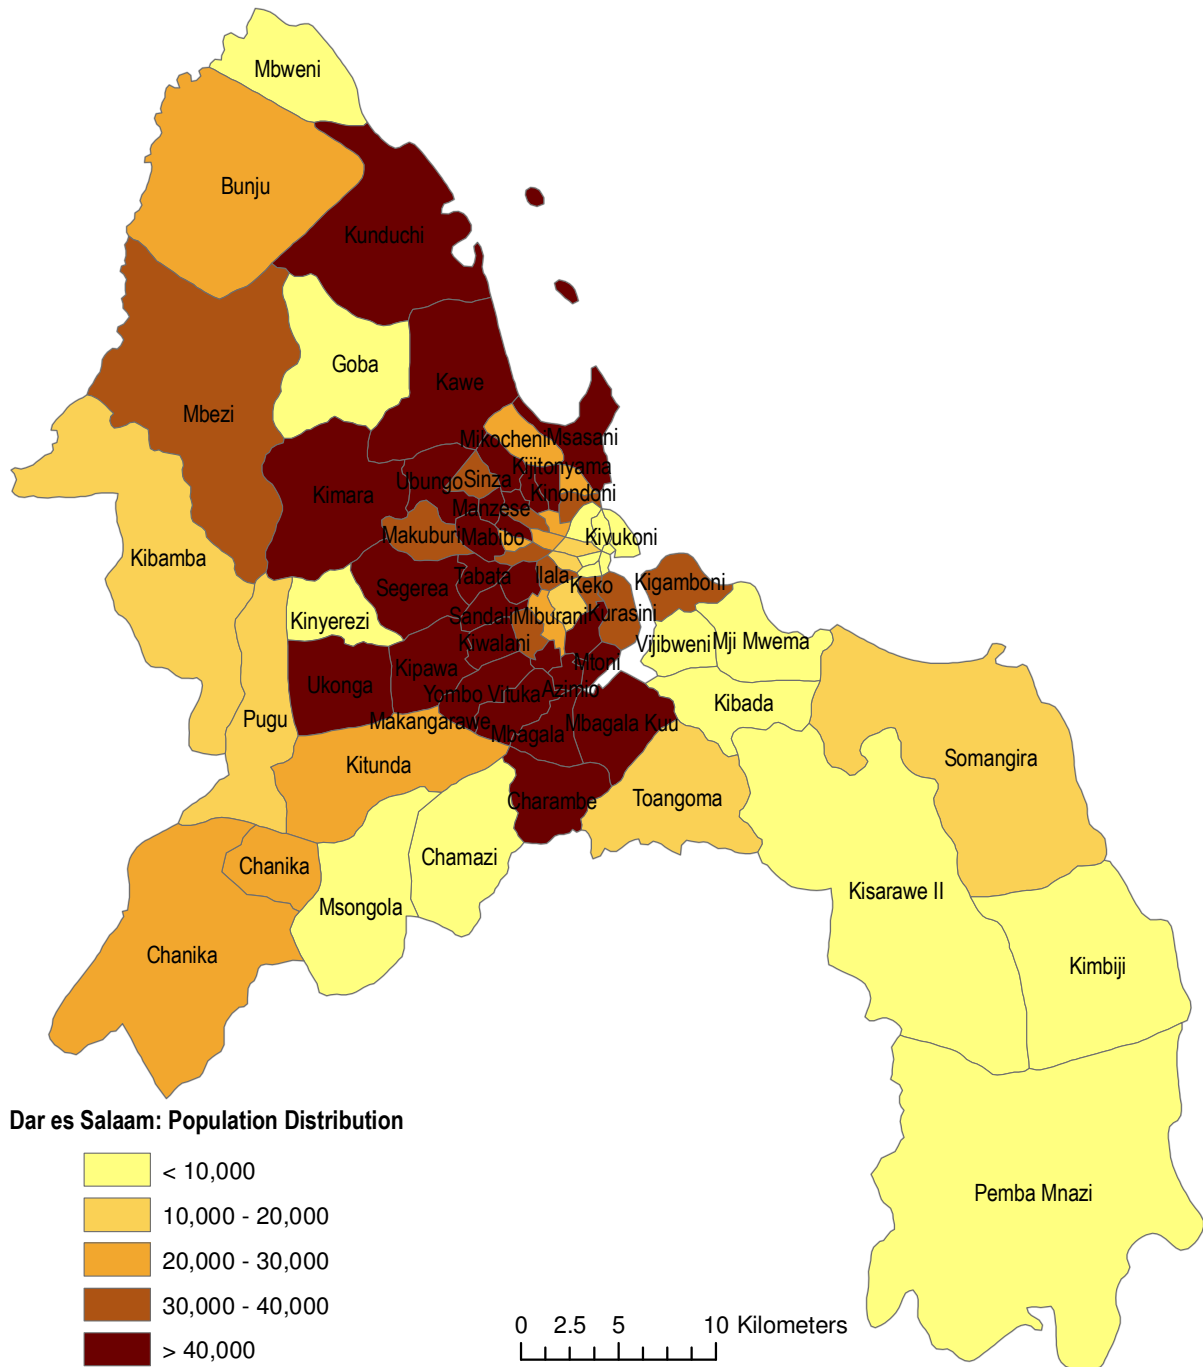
Mbweni
Bunju
Kunduchi
Goba
Mbezi
Kawe
Mikocheni
Msasani
Kijitonyama
Ubungo
Sinza
Kinondoni
Kimara
Manzese
Makuburi
Mabibo
Kivukoni
Kibamba
Tabata
Ilala
Keko
Kigamboni
Segerea
Kinyerezi
Sandali
Miburani
Kurasini
Vijibweni
Mji Mwema
Kiwalani
Mtoni
Ukonga
Kipawa
Yombo Vituka
Azimio
Kibada
Pugu
Makangarawe
Mbagala
Mbagala Kuu
Kitunda
Somangira
Charambe
Toangoma
Chanika
Chamazi
Msongola
Kisarawe II
Chanika
Kimbiji
Pemba Mnazi

Dar es Salaam: Population Distribution

< 10,000
10,000 - 20,000
20,000 - 30,000
30,000 - 40,000
> 40,000

0 2.5 5 10 Kilometers